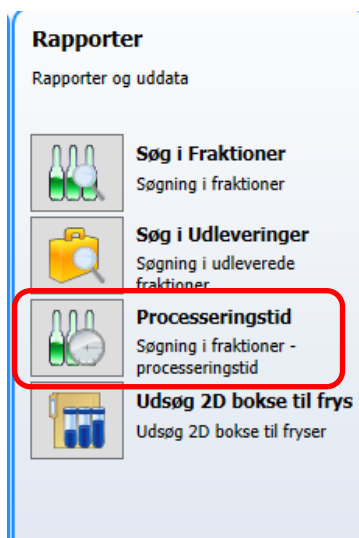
Rapporter

Rapporter og uddata

Søg i Fraktioner
Søgning i fraktioner

Søg i Udleveringer
Søgning i udleverede fraktioner

Processeringstid
Søgning i fraktioner - processeringstid

Udsøg 2D bokse til frys
Udsøg 2D bokse til fryser